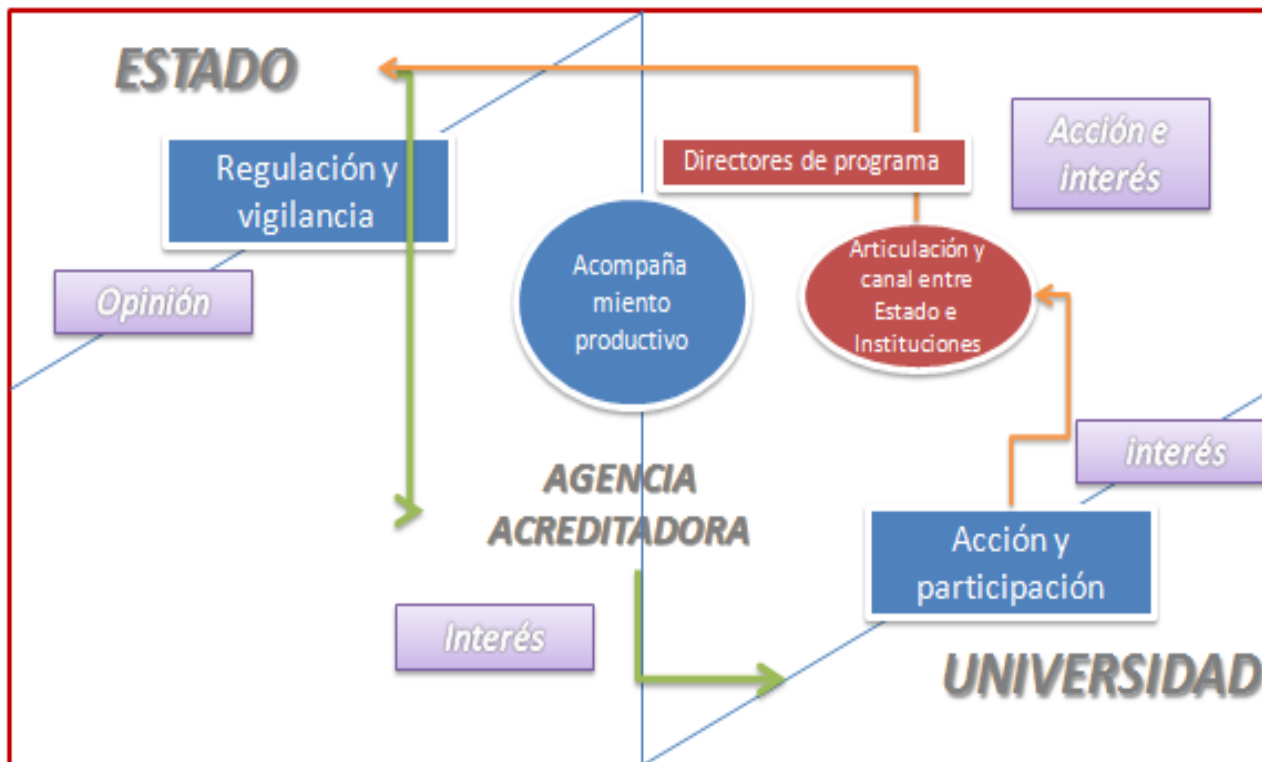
ESTADO

Directores de programa

Acción e interés

Regulación y vigilancia

Opinión

Acompaña miento productivo

Articulación y canal entre Estado e Instituciones

interés

AGENCIA ACREDITADORA

Acción y participación

Interés

UNIVERSIDAD